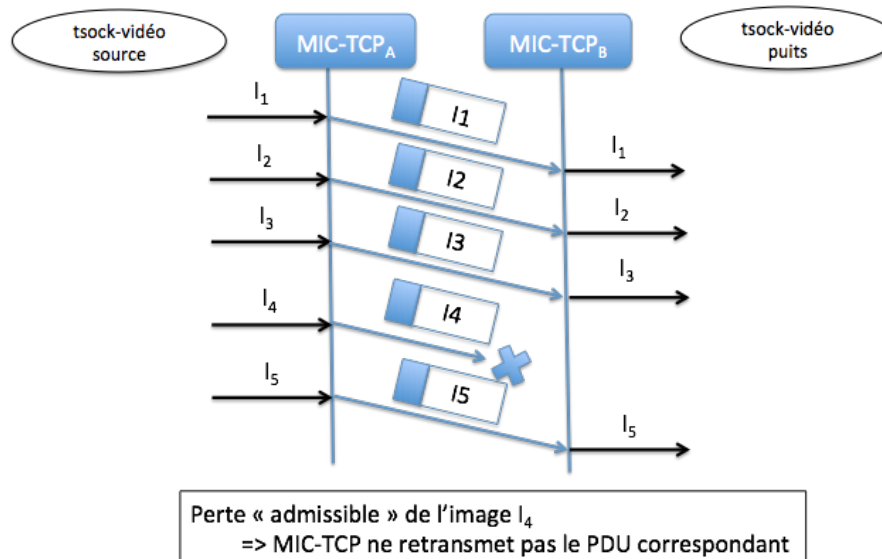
tsock-vidéo source

MIC-TCP$_A$

MIC-TCP$_B$

tsock-vidéo puits

I$_1$

I1

I$_1$

I$_2$

I2

I$_2$

I$_3$

I3

I$_3$

I$_4$

I4

I$_5$

I5

I$_5$

Perte « admissible » de l'image I$_4$
=> MIC-TCP ne retransmet pas le PDU correspondant